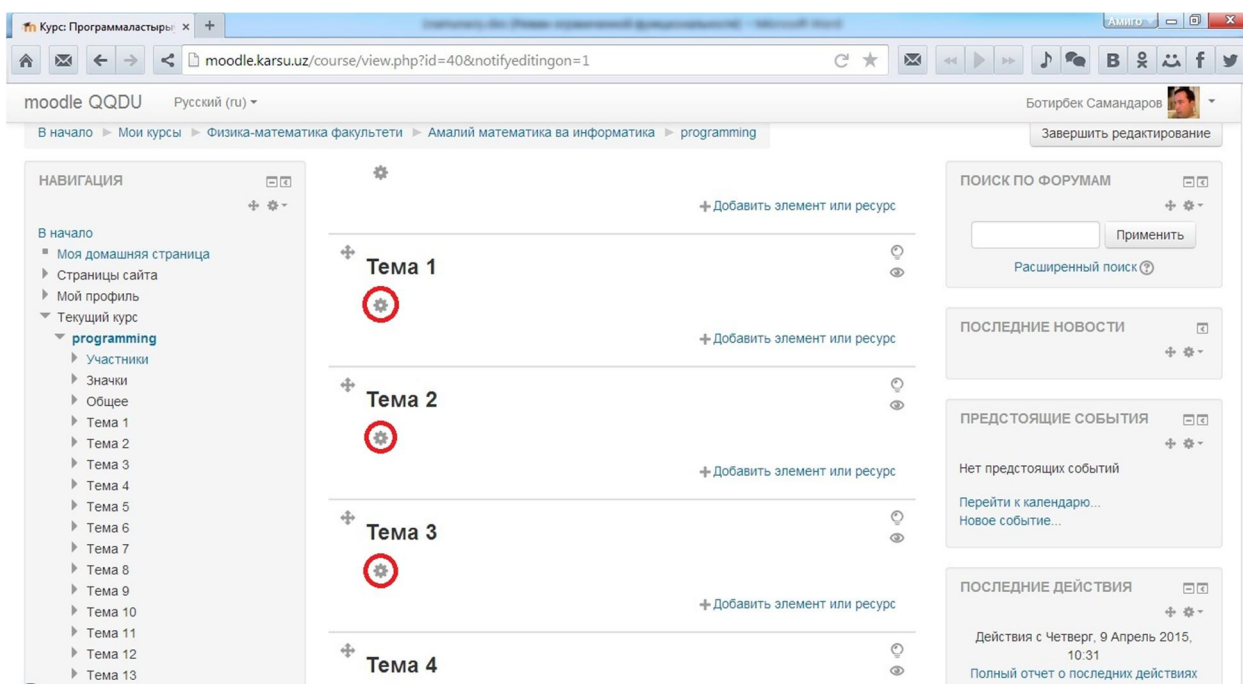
Курс: Программаластыры ×  +
Амиго
moodle.karsu.uz/course/view.php?id=40&notifyeditingon=1

moodle QQDU   Русский (ru)
Ботирбек Самандаров

В начало ▶ Мои курсы ▶ Физика-математика факультети ▶ Амалий математика ва информатика ▶ programming
Завершить редактирование

НАВИГАЦИЯ
В начало
Моя домашняя страница
Страницы сайта
Мой профиль
Текущий курс
programming
Участники
Значки
Общее
Тема 1
Тема 2
Тема 3
Тема 4
Тема 5
Тема 6
Тема 7
Тема 8
Тема 9
Тема 10
Тема 11
Тема 12
Тема 13

+ Добавить элемент или ресурс

Тема 1
+ Добавить элемент или ресурс

Тема 2
+ Добавить элемент или ресурс

Тема 3
+ Добавить элемент или ресурс

Тема 4

ПОИСК ПО ФОРУМАМ
Применить
Расширенный поиск

ПОСЛЕДНИЕ НОВОСТИ

ПРЕДСТОЯЩИЕ СОБЫТИЯ
Нет предстоящих событий
Перейти к календарю...
Новое событие...

ПОСЛЕДНИЕ ДЕЙСТВИЯ
Действия с Четверг, 9 Апрель 2015, 10:31
Полный отчет о последних действиях